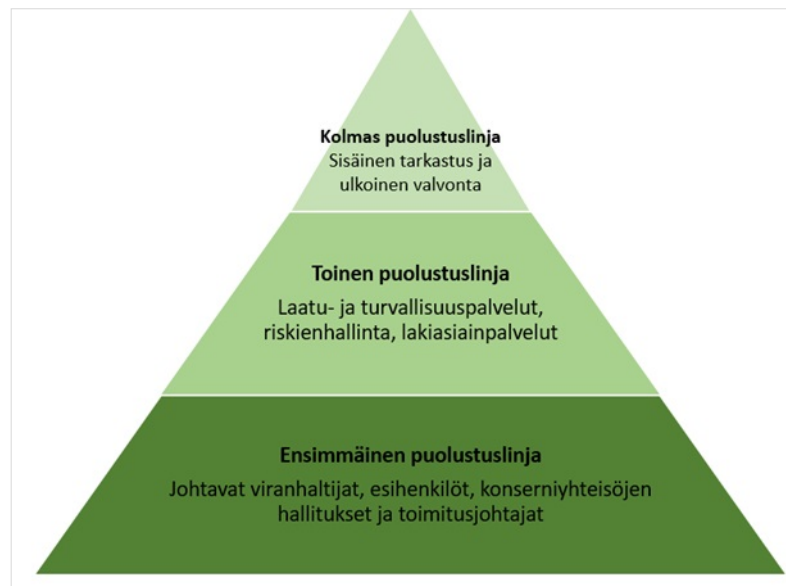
Kolmas puolustuslinja
Sisäinen tarkastus ja ulkoinen valvonta

Toinen puolustuslinja
Laatu- ja turvallisuuspalvelut, riskienhallinta, lakiasiainpalvelut

Ensimmäinen puolustuslinja
Johtavat viranhaltijat, esihenkilöt, konserniyhteisöjen hallitukset ja toimitusjohtajat